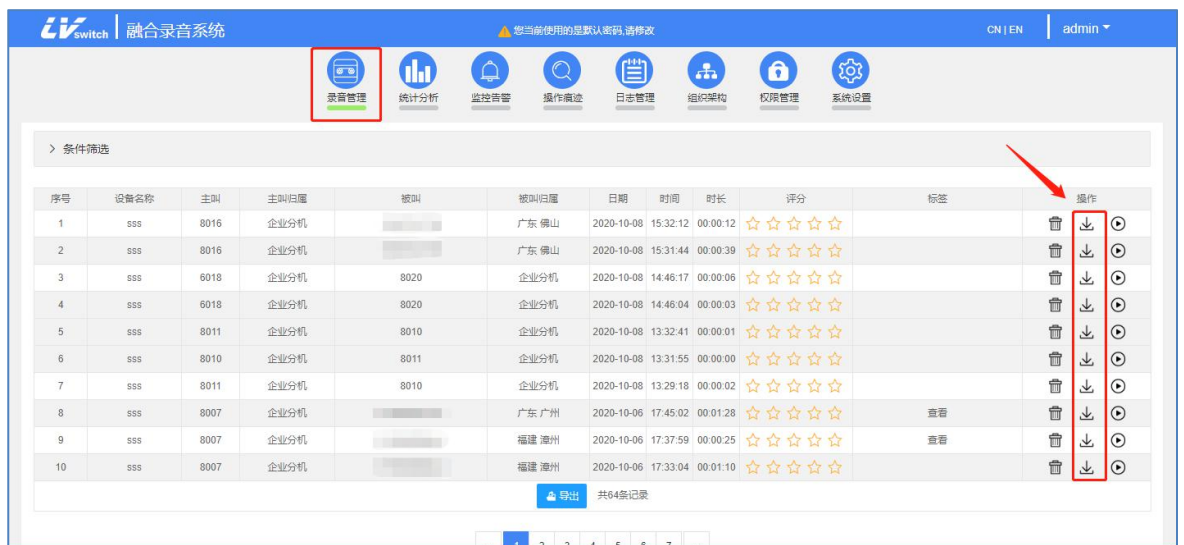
LVswitch | 融合录音系统

您当前使用的是默认密码,请修改

CN | EN

admin

录音管理 统计分析 监控告警 操作痕迹 日志管理 组织架构 权限管理 系统设置

> 条件筛选

| 序号 | 设备名称 | 主叫 | 主叫归属 | 被叫 | 被叫归属 | 日期 | 时间 | 时长 | 评分 | 标签 | 操作 |
|---|---|---|---|---|---|---|---|---|---|---|---|
| 1 | sss | 8016 | 企业分机 | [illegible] | 广东 佛山 | 2020-10-08 | 15:32:12 | 00:00:12 | | | |
| 2 | sss | 8016 | 企业分机 | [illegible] | 广东 佛山 | 2020-10-08 | 15:31:44 | 00:00:39 | | | |
| 3 | sss | 6018 | 企业分机 | 8020 | 企业分机 | 2020-10-08 | 14:46:17 | 00:00:06 | | | |
| 4 | sss | 6018 | 企业分机 | 8020 | 企业分机 | 2020-10-08 | 14:46:04 | 00:00:03 | | | |
| 5 | sss | 8011 | 企业分机 | 8010 | 企业分机 | 2020-10-08 | 13:32:41 | 00:00:01 | | | |
| 6 | sss | 8010 | 企业分机 | 8011 | 企业分机 | 2020-10-08 | 13:31:55 | 00:00:00 | | | |
| 7 | sss | 8011 | 企业分机 | 8010 | 企业分机 | 2020-10-08 | 13:29:18 | 00:00:02 | | | |
| 8 | sss | 8007 | 企业分机 | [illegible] | 广东 广州 | 2020-10-06 | 17:45:02 | 00:01:28 | | 查看 | |
| 9 | sss | 8007 | 企业分机 | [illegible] | 福建 漳州 | 2020-10-06 | 17:37:59 | 00:00:25 | | 查看 | |
| 10 | sss | 8007 | 企业分机 | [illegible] | 福建 漳州 | 2020-10-06 | 17:33:04 | 00:01:10 | | | |

导出 共64条记录

1 2 3 4 5 6 7